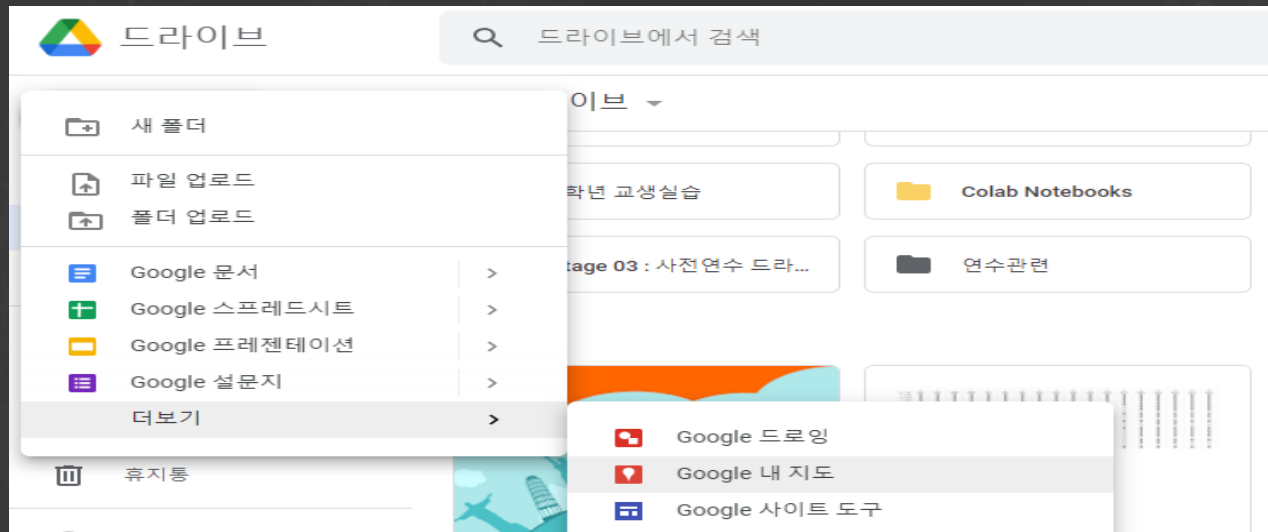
드라이브

드라이브에서 검색

새 폴더

파일 업로드

폴더 업로드

Google 문서 >

Google 스프레드시트 >

Google 프레젠테이션 >

Google 설문지 >

더보기 >

휴지통

이브

학년 교생실습

Colab Notebooks

tage 03 : 사전연수 드라...

연수관련

Google 드로잉

Google 내 지도

Google 사이트 도구